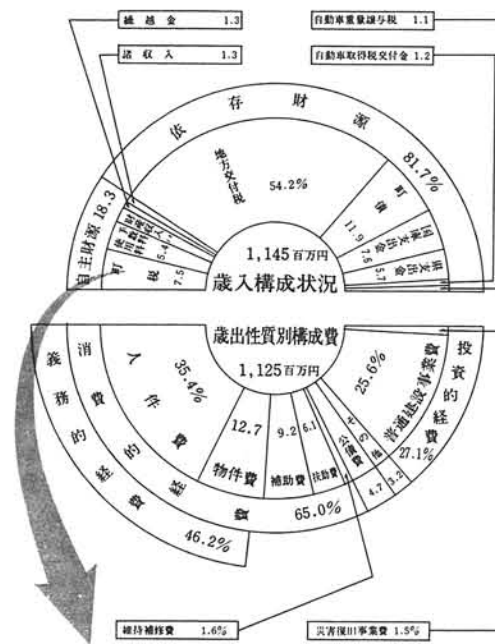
繰越金 1.3
諸収入 1.3
自動車重量譲与税 1.1
自動車取得税交付金 1.2

依存財源
81.7%
地方交付税
54.2%
町債
11.9
国庫支出金
7.8
県支出金
5.7
自主財源 18.3
町税
7.5
使用料・手数料
5.4
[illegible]
1,145百万円
歳入構成状況

歳出性質別構成費
1,125百万円
義務的経費
消費的経費
人件費
35.4%
12.7
物件費
9.2
補助費
6.1
扶助費
公債費
その他
4.7
3.2
65.0%
46.2%
投資的経費
普通建設事業費
25.6%
27.1%

維持補修費 1.6%
災害復旧事業費 1.5%